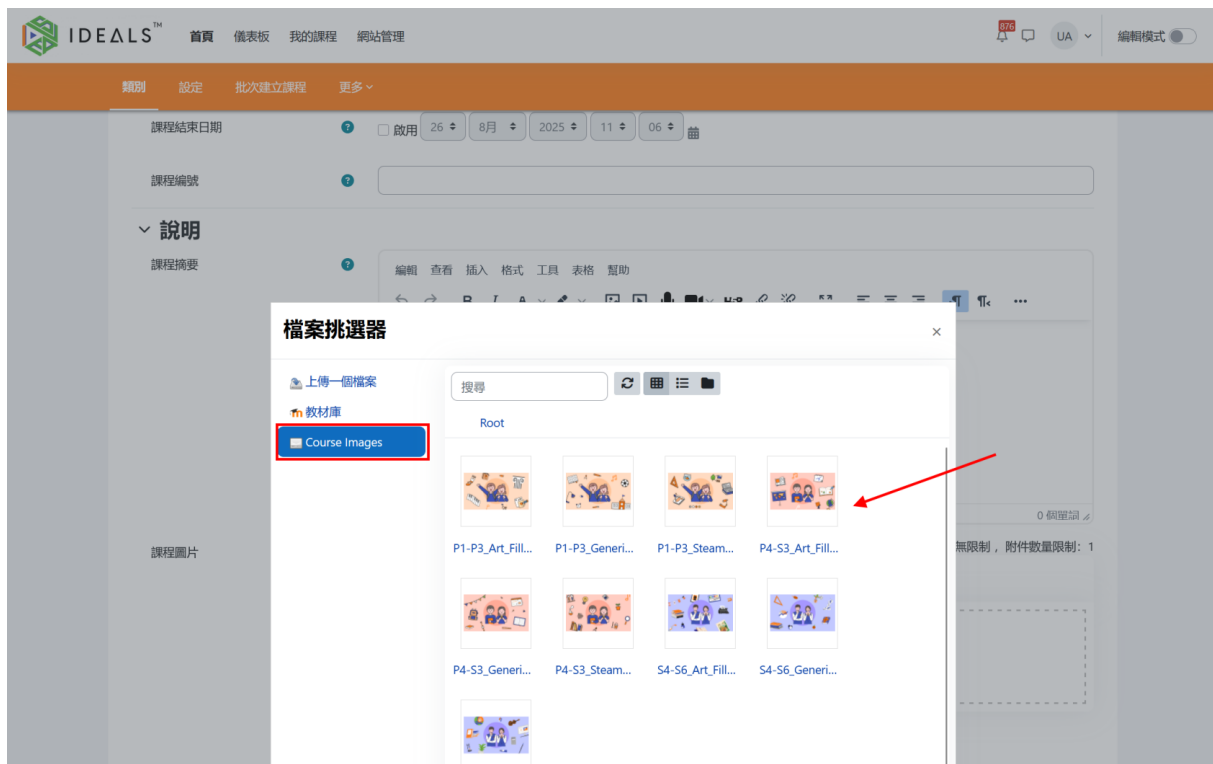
IDEALS™ 首頁 儀表板 我的課程 網站管理

876 UA 編輯模式

類別 設定 批次建立課程 更多

課程結束日期 啟用 26 8月 2025 11 06

課程編號

說明

課程摘要

編輯 查看 插入 格式 工具 表格 幫助

0 個單詞

課程圖片

無限制，附件數量限制：1

檔案挑選器

上傳一個檔案
教材庫
Course Images

搜尋

Root

P1-P3_Art_Fill...
P1-P3_Generi...
P1-P3_Steam...
P4-S3_Art_Fill...
P4-S3_Generi...
P4-S3_Steam...
S4-S6_Art_Fill...
S4-S6_Generi...